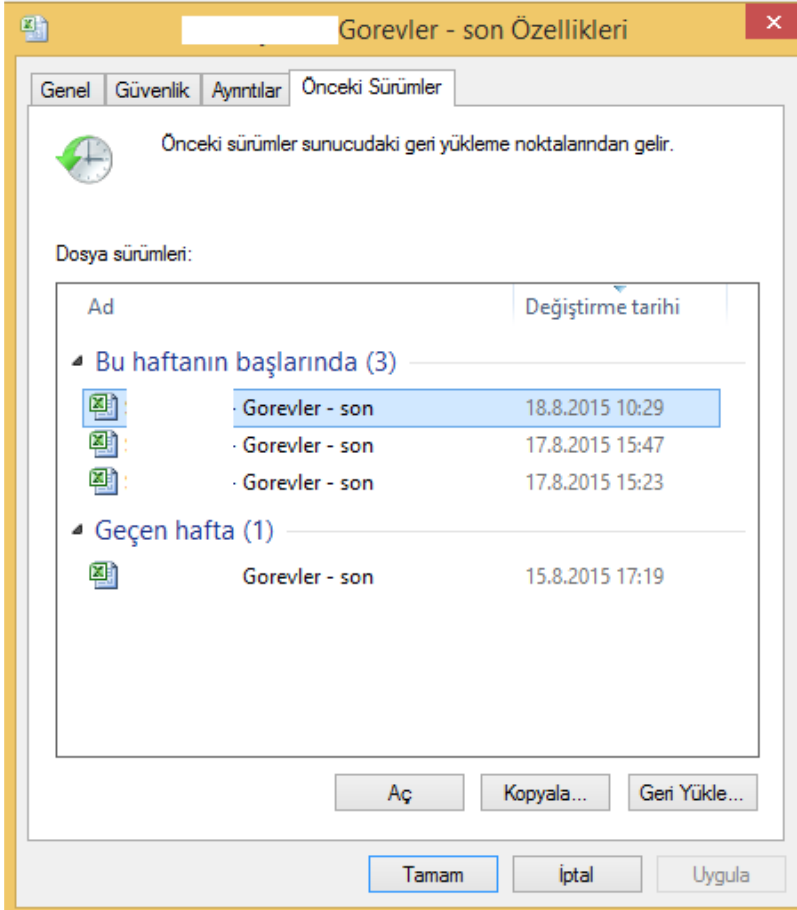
Gorevler - son Özellikleri

Genel | Güvenlik | Ayrıntılar | Önceki Sürümler

Önceki sürümler sunucudaki geri yükleme noktalarından gelir.

Dosya sürümleri:

| Ad | Değiştirme tarihi |
|---|---|
| Bu haftanın başlarında (3) | |
| Gorevler - son | 18.8.2015 10:29 |
| Gorevler - son | 17.8.2015 15:47 |
| Gorevler - son | 17.8.2015 15:23 |
| Geçen hafta (1) | |
| Gorevler - son | 15.8.2015 17:19 |

Aç | Kopyala... | Geri Yükle...

Tamam | İptal | Uygula